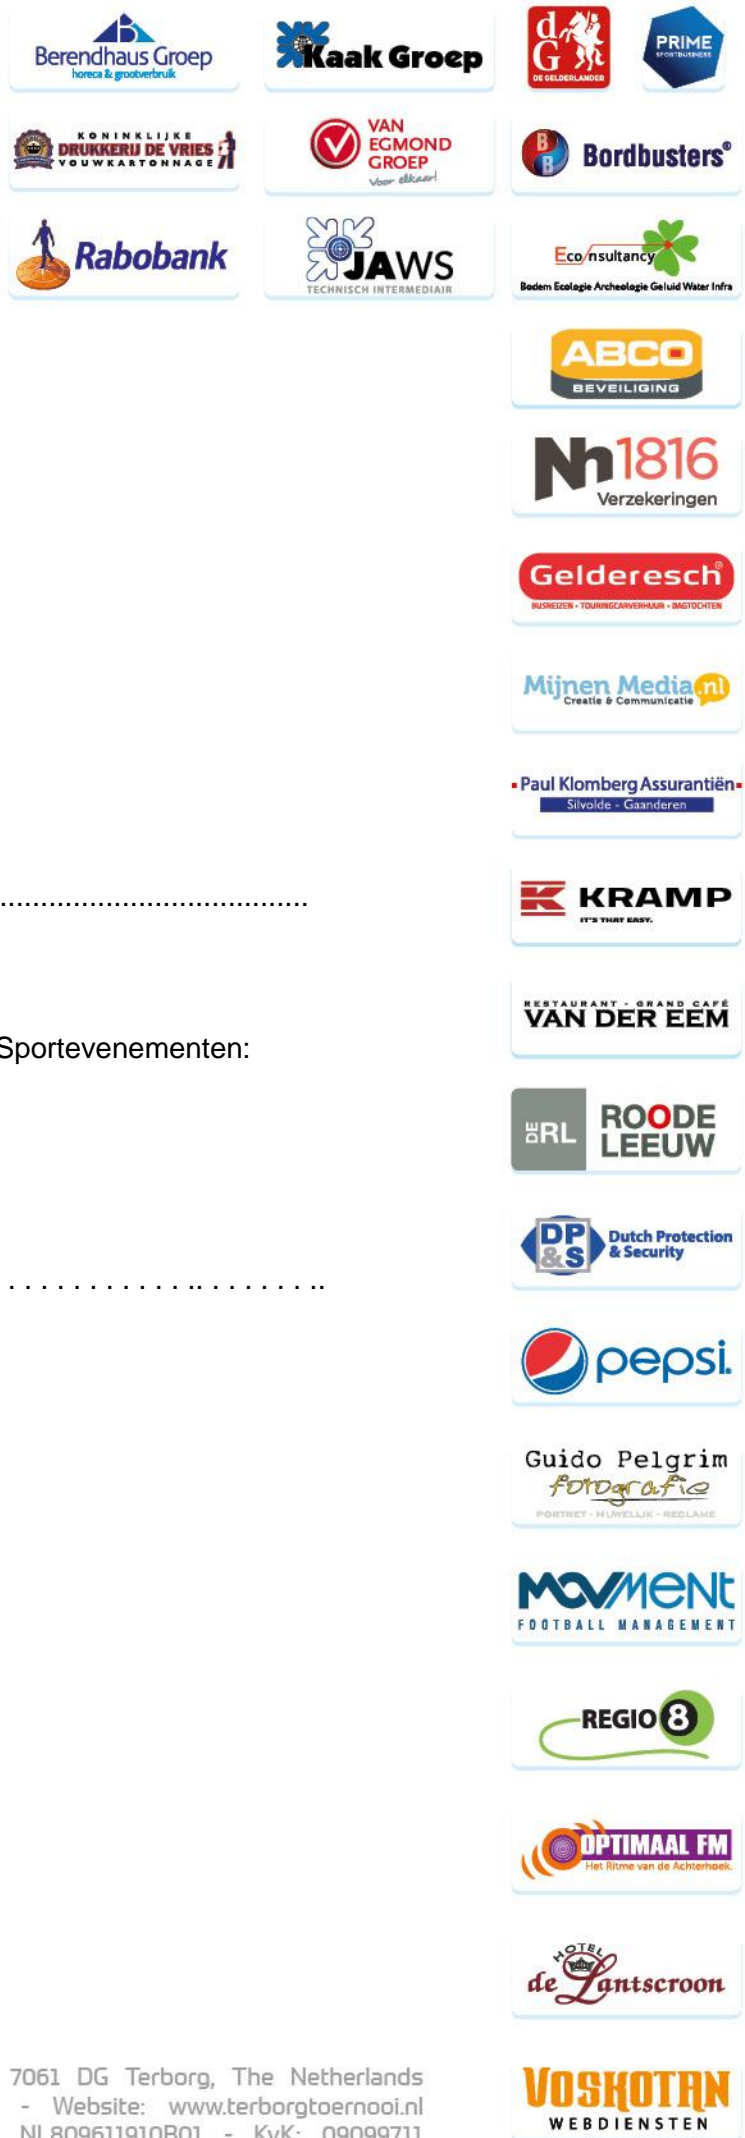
Berendhaus Groep
horeca & grootverbruik

Kaak Groep

dG
DE GELDERLANDER

PRIME
SPORTBUSINESS

KONINKLIJKE DRUKKERIJ DE VRIES VOUWKARTONNAGE

VAN EGMOND GROEP
Voor elkaar!

Bordbusters®

Rabobank

JAWS
TECHNISCH INTERMEDIAIR

Econsultancy
Bodem Ecologie Archeologie Geluid Water Infra

ABCO
BEVEILIGING

Nh1816
Verzekeringen

Gelderesch®
BUSREIZEN - TOURINGCARVERHUUR - DAGTOCHTEN

Mijnen Media.nl
Creatie & Communicatie

Paul Klomberg Assurantiën
Silvolde - Gaanderen

.....................................

KRAMP
IT'S THAT EASY.

RESTAURANT - GRAND CAFÉ
VAN DER EEM

Sportevenementen:

RL ROODE LEEUW

. . . . . . . . . . . . . .. . . . . . . . ..

DP&S Dutch Protection & Security

pepsi.

Guido Pelgrim
fotografie
PORTRET - HUWELIJK - RECLAME

MOVMENT
FOOTBALL MANAGEMENT

REGIO 8

OPTIMAAL FM
Het Ritme van de Achterhoek.

HOTEL
de Lantscroon

7061 DG Terborg, The Netherlands
- Website: www.terborgtoernooi.nl
NL 809611910B01 - KvK: 09099711

VOSKOTAN
WEBDIENSTEN